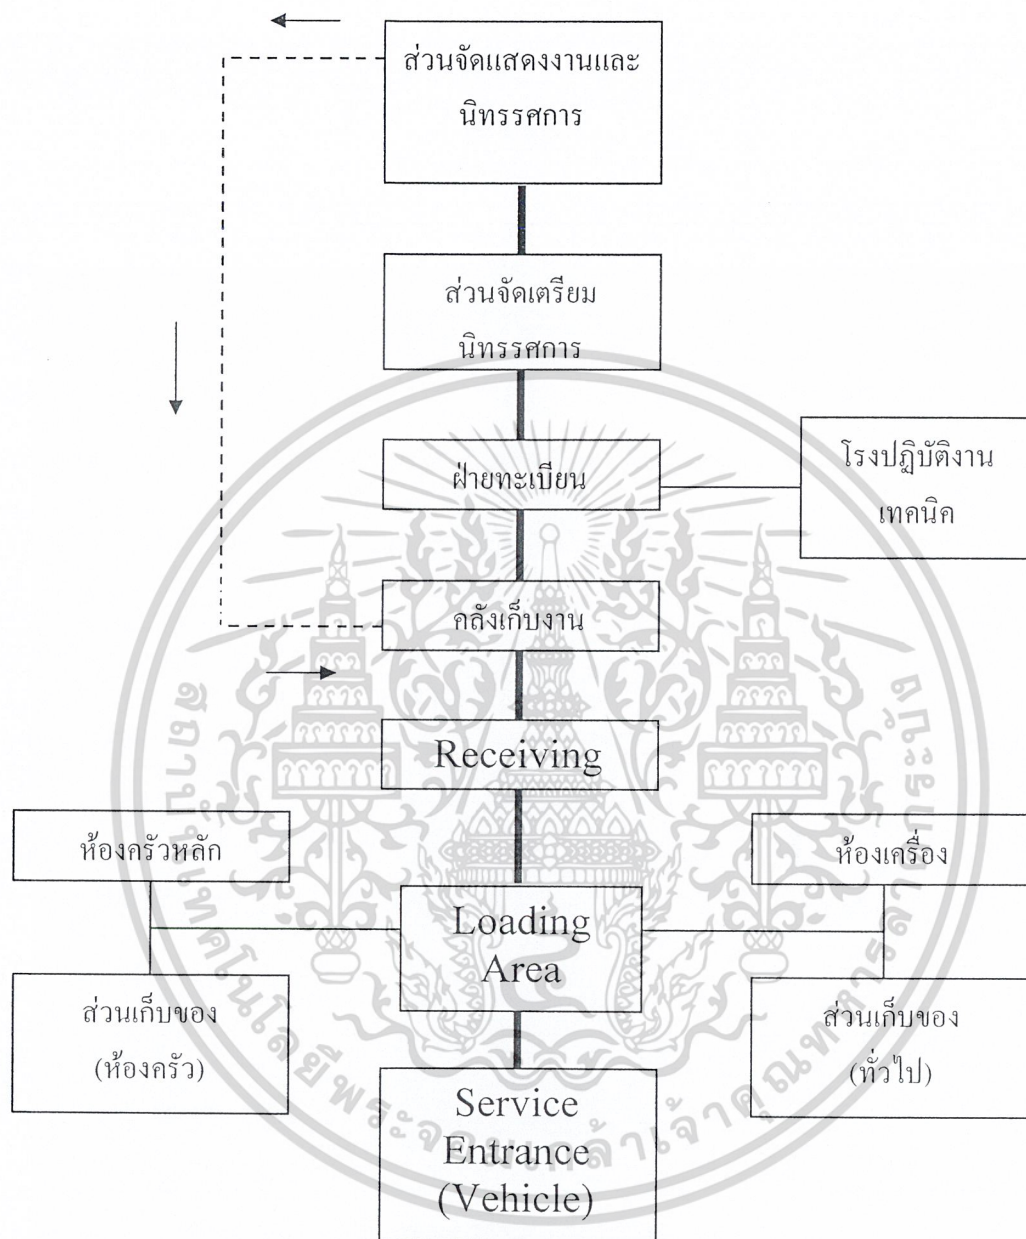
ส่วนจัดแสดงงานและนิทรรศการ

ส่วนจัดเตรียมนิทรรศการ

ฝ่ายทะเบียน

โรงปฏิบัติงานเทคนิค

คลังเก็บงาน

Receiving

ห้องครัวหลัก

ห้องเครื่อง

Loading Area

ส่วนเก็บของ (ห้องครัว)

ส่วนเก็บของ (ทั่วไป)

Service Entrance (Vehicle)

สถาบันเทคโนโลยีพระจอมเกล้าเจ้าคุณทหารลาดกระบัง